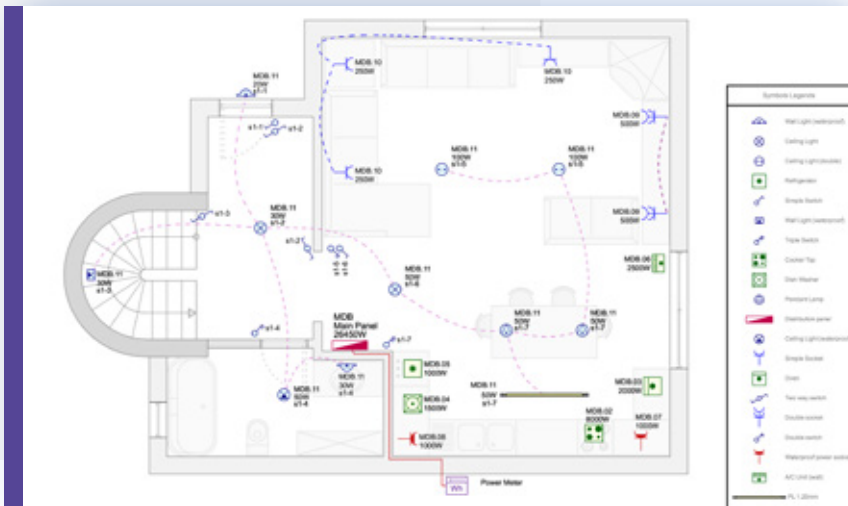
MDB.11
20W
s1-1

s1-1 s1-2

MDB.10
250W

MDB.10
250W

MDB.09
500W

MDB.10
250W

MDB.11
100W
s1-5

MDB.11
100W
s1-5

MDB.09
500W

s1-3

MDB.11
30W
s1-3

s1-2

MDB.11
30W
s1-8

MDB.11
30W
s1-5

MDB.06
2500W

MDB
Main Panel
26450W

MDB.11
30W
s1-7

MDB.11
50W
s1-7

s1-4

s1-7

MDB.05
1000W

MDB.11
30W
s1-4

MDB.11
50W
s1-4

MDB.04
1500W

MDB.11
50W
s1-7

MDB.03
2000W

MDB.02
8000W

MDB.07
1000W

MDB.08
1000W

Wh

Power Meter

Symbols Legends
Wall Light (waterproof)
Ceiling Light
Ceiling Light (double)
Refrigerator
Simple Switch
Wall Light (waterproof)
Triple Switch
Cooker Top
Dish Washer
Pendant Lamp
Distribution panel
Ceiling Light (waterproof)
Simple Socket
Oven
Two way switch
Double socket
Double switch
Waterproof power socket
A/C Unit (wall)
FL 1.20mm